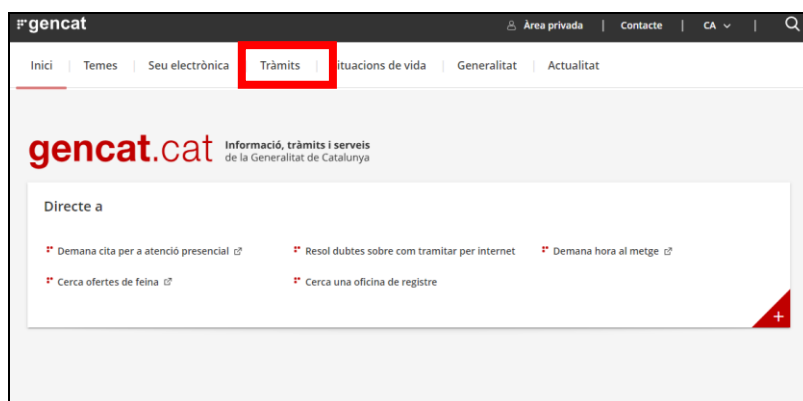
gencat

Àrea privada | Contacte | CA

Inici | Temes | Seu electrònica | Tràmits | ituacions de vida | Generalitat | Actualitat

gencat.cat Informació, tràmits i serveis de la Generalitat de Catalunya

Directe a

Demana cita per a atenció presencial

Resol dubtes sobre com tramitar per internet

Demana hora al metge

Cerca ofertes de feina

Cerca una oficina de registre

+